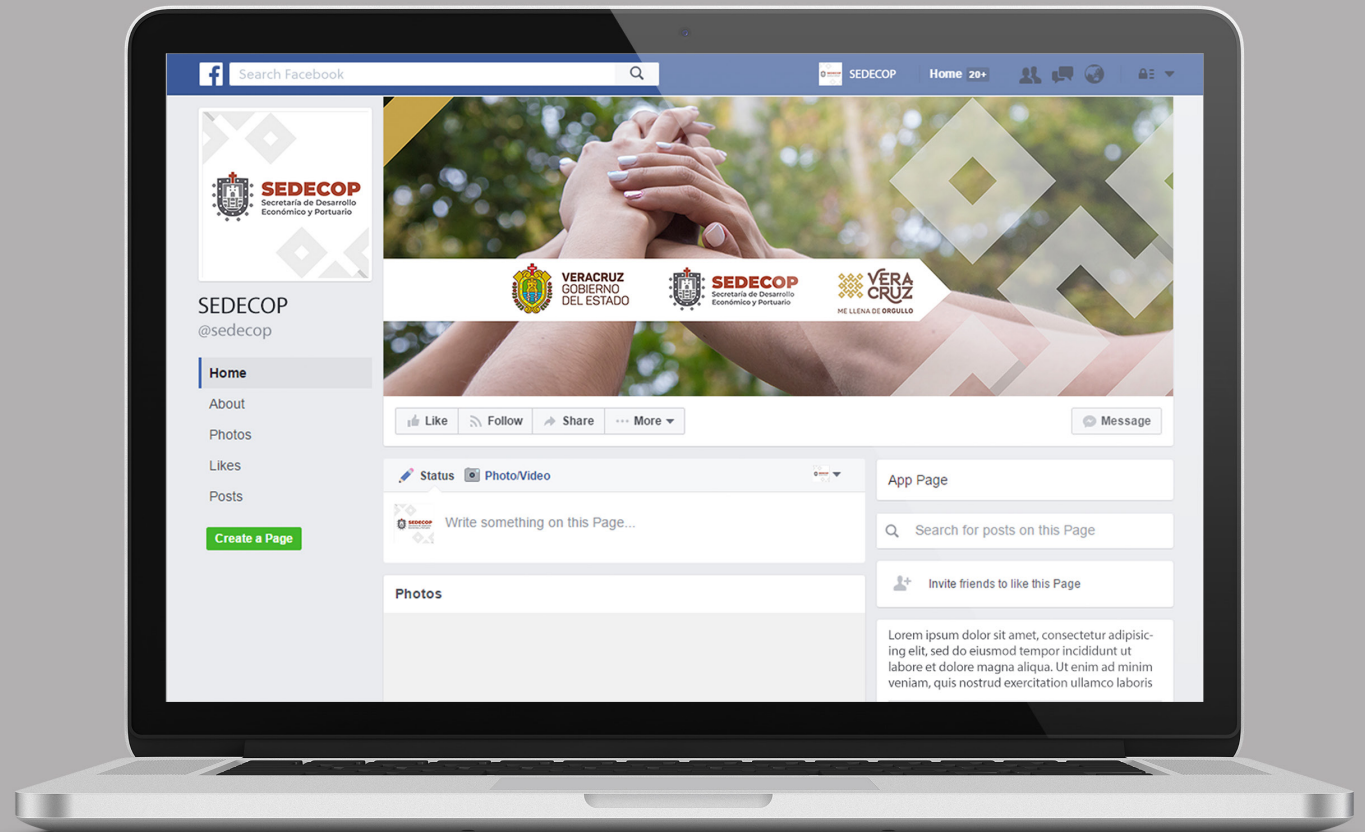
f Search Facebook

SEDECOP Home 20+

SEDECOP
Secretaría de Desarrollo Económico y Portuario

SEDECOP
@sedecop

Home
About
Photos
Likes
Posts

Create a Page

VERACRUZ GOBIERNO DEL ESTADO

SEDECOP
Secretaría de Desarrollo Económico y Portuario

VERA CRUZ
ME LLENA DE ORGULLO

Like
Follow
Share
More

Message

Status
Photo/Video

SEDECOP

Write something on this Page...

Photos

App Page

Search for posts on this Page

Invite friends to like this Page

Lorem ipsum dolor sit amet, consectetur adipisicing elit, sed do eiusmod tempor incididunt ut labore et dolore magna aliqua. Ut enim ad minim veniam, quis nostrud exercitation ullamco laboris